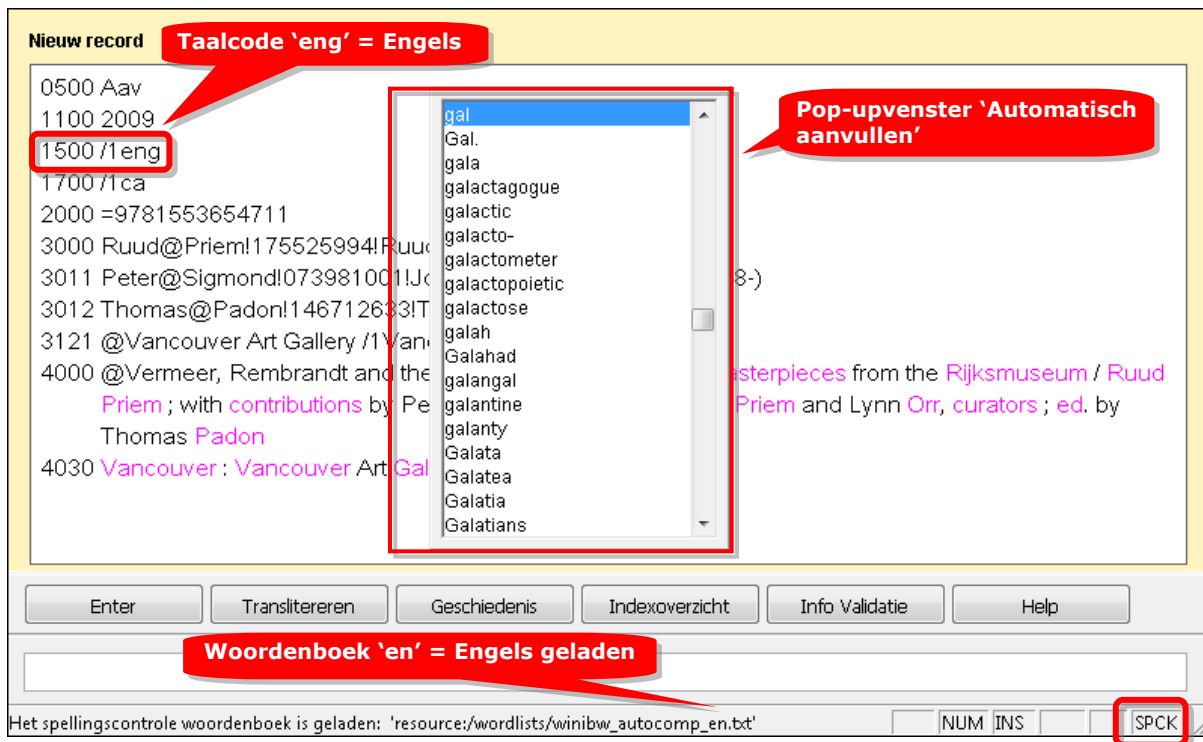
Nieuw record

Taalcode ‘eng’ = Engels

0500 Aav
1100 2009
1500 /1eng
1700 /1ca
2000 =9781553654711
3000 Ruud@Priem!175525994!Ruu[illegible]
3011 Peter@Sigmond!073981001!Jo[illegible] 8-)
3012 Thomas@Padon!146712633!T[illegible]
3121 @Vancouver Art Gallery /1Van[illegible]
4000 @Vermeer, Rembrandt and the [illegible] asterpieces from the Rijksmuseum / Ruud Priem ; with contributions by Pe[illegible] Priem and Lynn Orr, curators ; ed. by Thomas Padon
4030 Vancouver : Vancouver Art Gal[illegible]

gal
Gal.
gala
galactagogue
galactic
galacto-
galactometer
galactopoietic
galactose
galah
Galahad
galangal
galantine
galanty
Galata
Galatea
Galatia
Galatians

Pop-upvenster ‘Automatisch aanvullen’

Enter
Translitereren
Geschiedenis
Indexoverzicht
Info Validatie
Help

Woordenboek ‘en’ = Engels geladen

Het spellingscontrole woordenboek is geladen: 'resource:/wordlists/winibw_autocomp_en.txt'
NUM
INS
SPCK